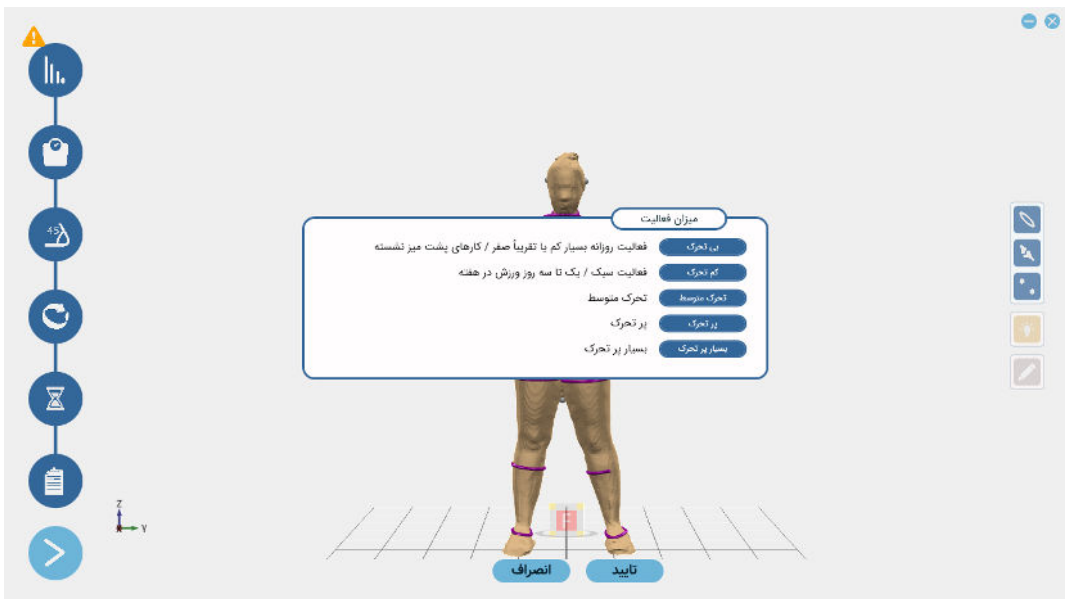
میزان فعالیت

بی تحرک فعالیت روزانه بسیار کم یا تقریباً صفر / کارهای پشت میز نشسته

کم تحرک فعالیت سبک / یک تا سه روز ورزش در هفته

تحرک متوسط تحرک متوسط

پر تحرک پر تحرک

بسیار پر تحرک بسیار پر تحرک

45

Z
Y

انصراف تایید